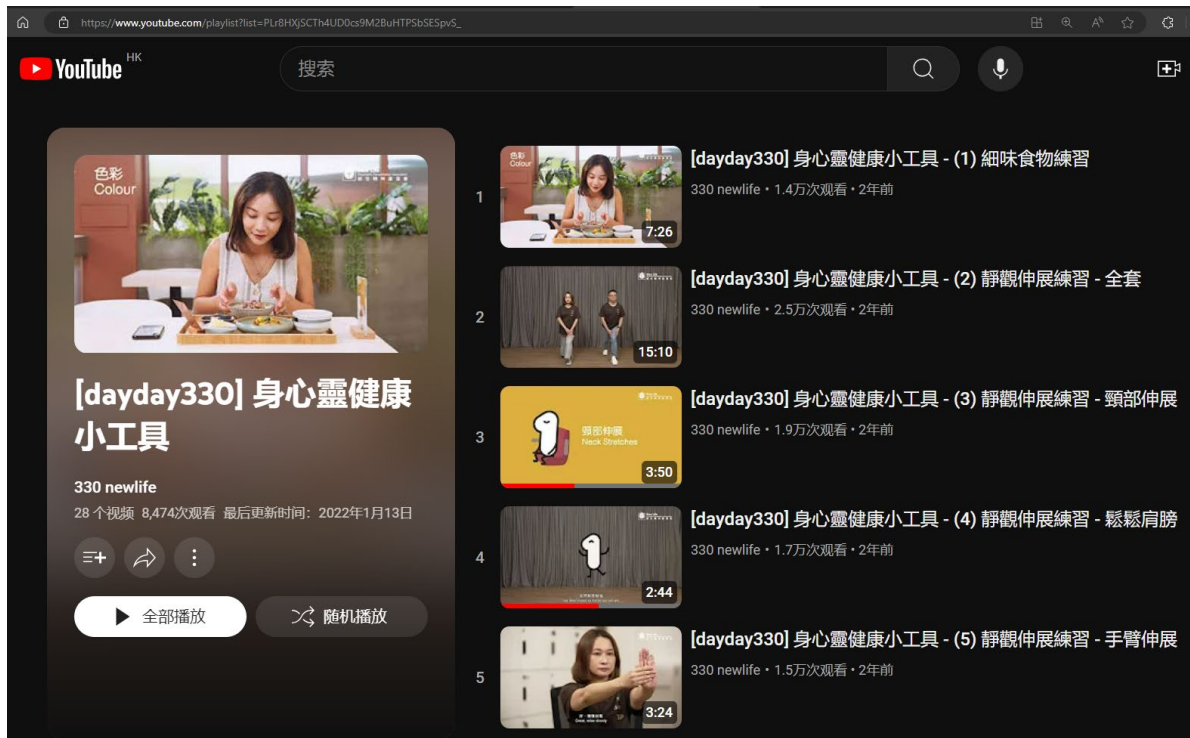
https://www.youtube.com/playlist?list=PLr8HXjSCTh4UD0cs9M2BuHTPSbSESpvS_

YouTube HK

搜索

色彩
Colour

[dayday330] 身心靈健康小工具

330 newlife
28 个视频 8,474次观看 最后更新时间：2022年1月13日

全部播放
随机播放

1
色彩
Colour
7:26
[dayday330] 身心靈健康小工具 - (1) 細味食物練習
330 newlife • 1.4万次观看 • 2年前

2
15:10
[dayday330] 身心靈健康小工具 - (2) 靜觀伸展練習 - 全套
330 newlife • 2.5万次观看 • 2年前

3
頸部伸展
Neck Stretches
3:50
[dayday330] 身心靈健康小工具 - (3) 靜觀伸展練習 - 頸部伸展
330 newlife • 1.9万次观看 • 2年前

4
2:44
[dayday330] 身心靈健康小工具 - (4) 靜觀伸展練習 - 鬆鬆肩膀
330 newlife • 1.7万次观看 • 2年前

5
3:24
[dayday330] 身心靈健康小工具 - (5) 靜觀伸展練習 - 手臂伸展
330 newlife • 1.5万次观看 • 2年前